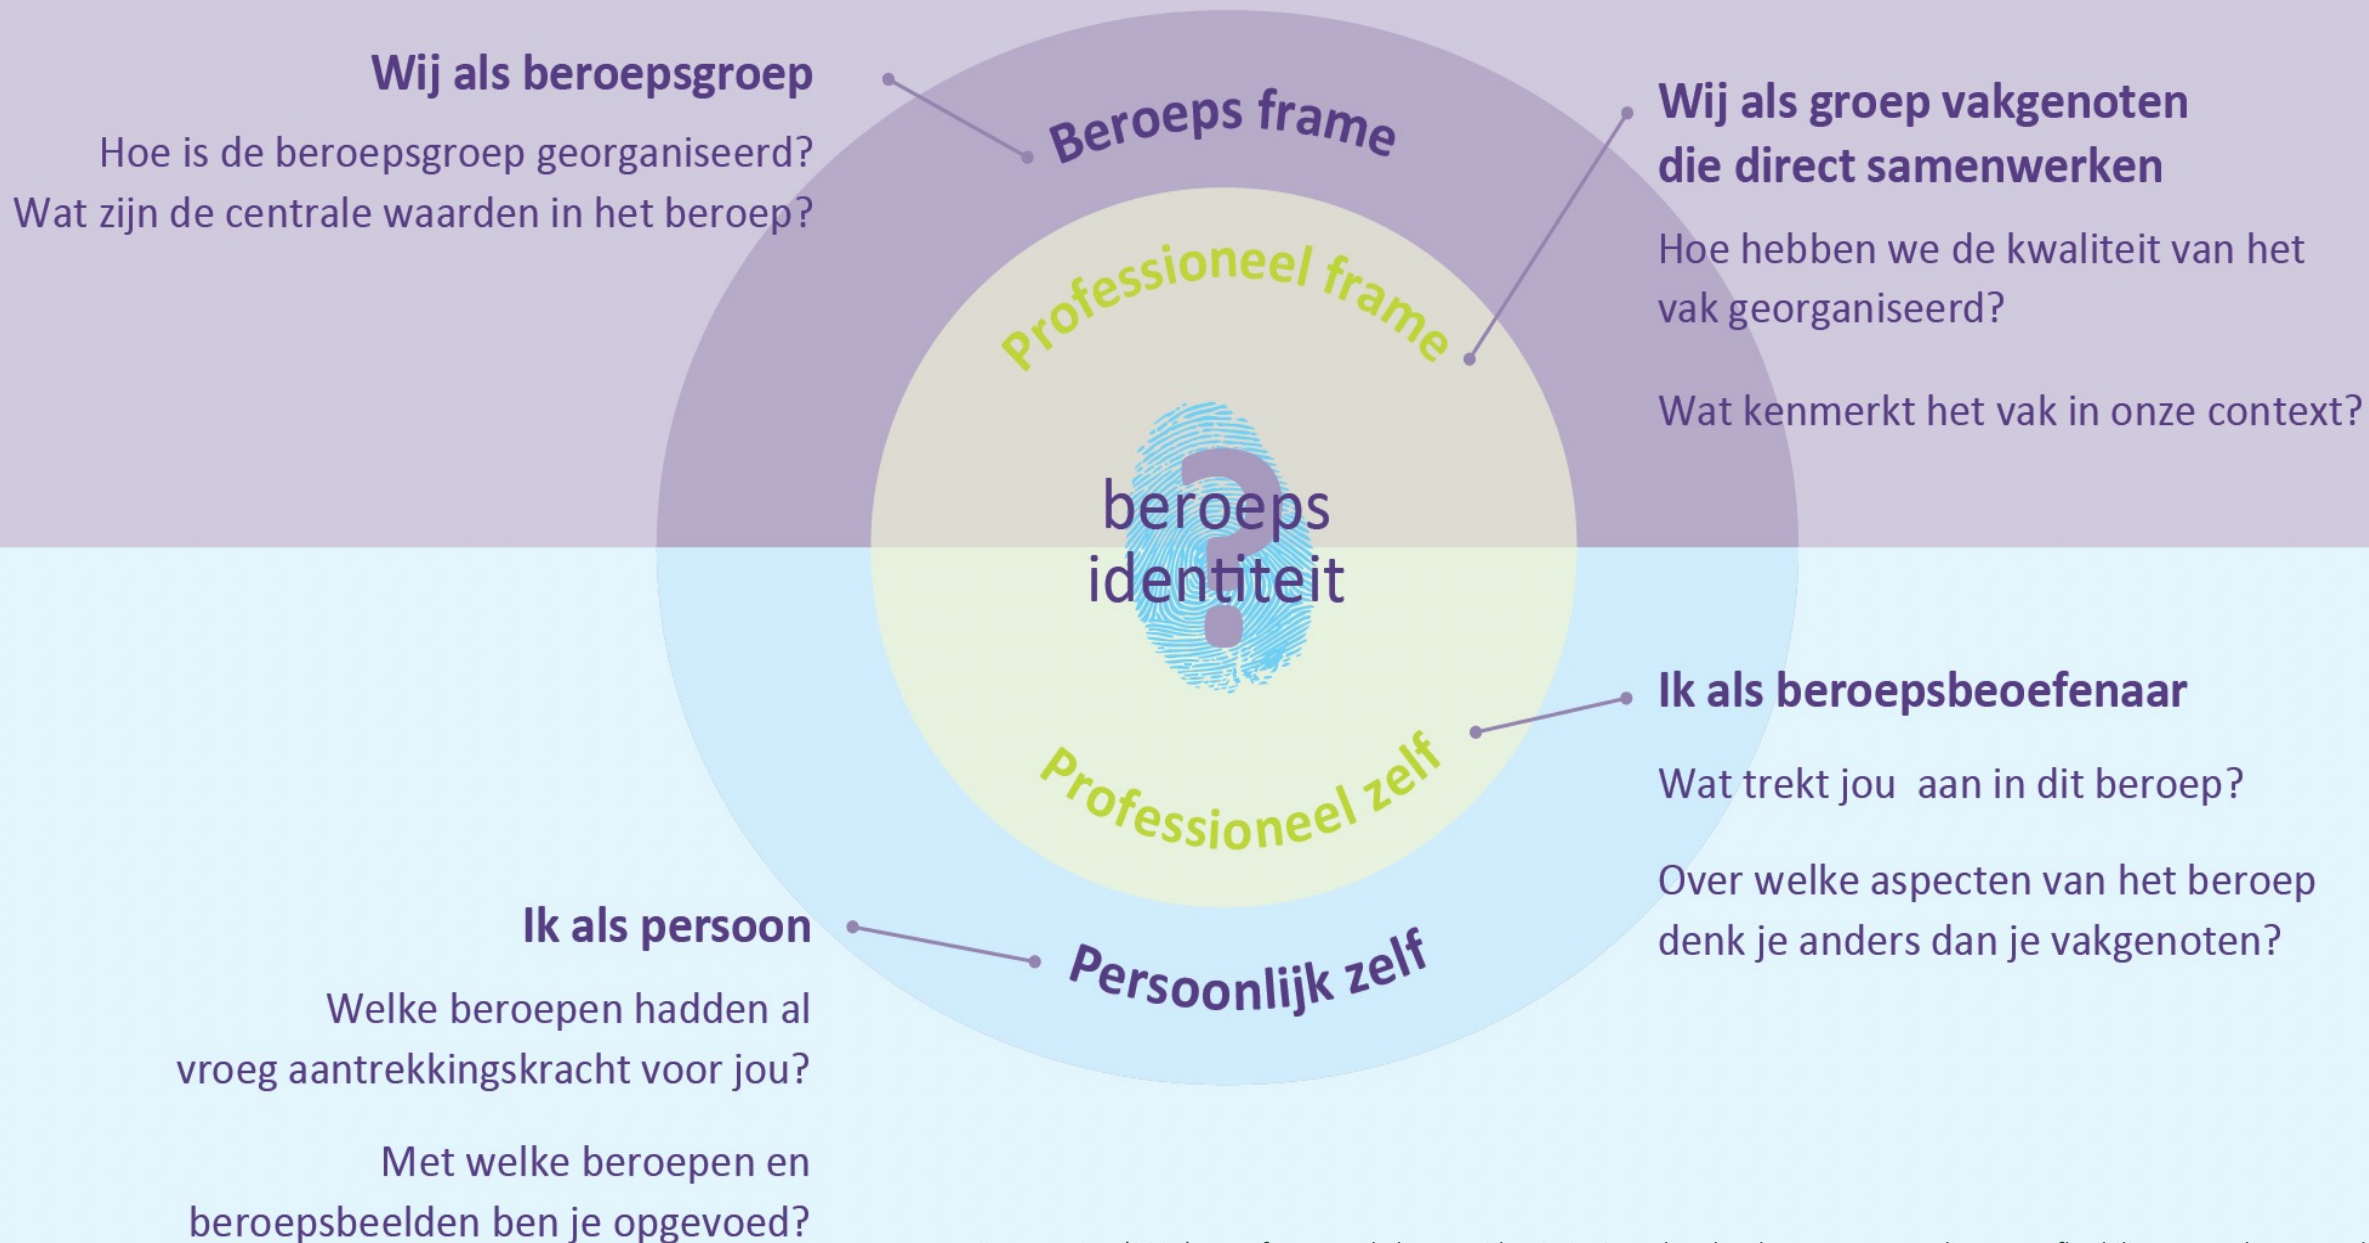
Wij als beroepsgroep

Hoe is de beroepsgroep georganiseerd?
Wat zijn de centrale waarden in het beroep?

Beroeps frame

Wij als groep vakgenoten die direct samenwerken

Hoe hebben we de kwaliteit van het vak georganiseerd?

Wat kenmerkt het vak in onze context?

Professioneel frame

beroeps identiteit

Professioneel zelf

Ik als beroepsbeoefenaar

Wat trekt jou  aan in dit beroep?

Over welke aspecten van het beroep denk je anders dan je vakgenoten?

Ik als persoon

Welke beroepen hadden al vroeg aantrekkingskracht voor jou?

Met welke beroepen en beroepsbeelden ben je opgevoed?

Persoonlijk zelf

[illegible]